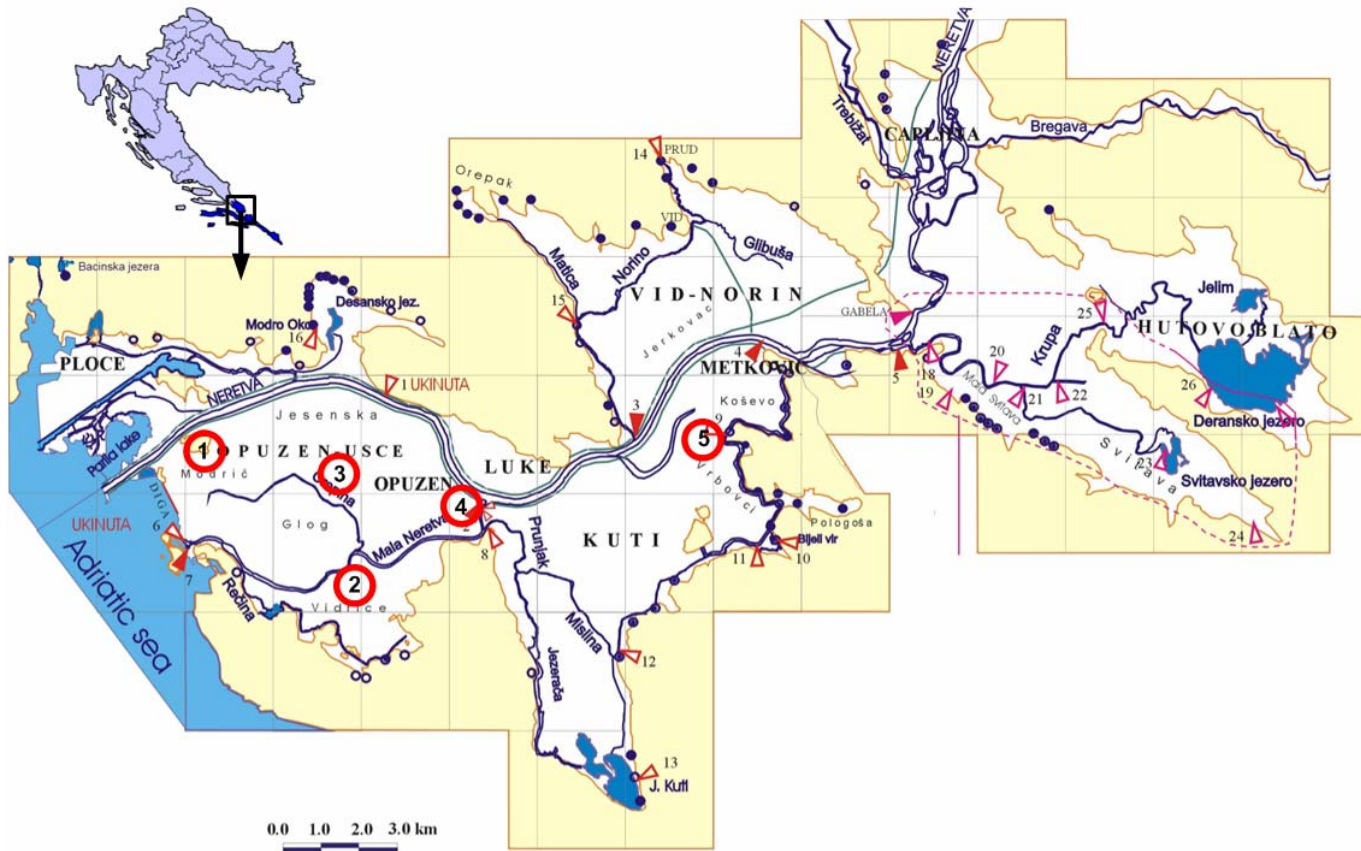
NERETVA
Trebižat
CAPLJINA
Bregava
14 PRUD
Orepak
VID
Norino
Glibuša
Matica
VID-NORIN
Bacinska jezera
Desansko jez.
Modro Oko
16
15
Jerkovac
GABELA
25
Jelim
HUTOVO BLATO
PLOCE
1 UKINUTA
4
METKOVIC
5
18
20
Krupa
NERETVA
Jesenska
3
19
Mala Svitava
21
22
26
Deransko jezero
Parila lake
1
OPUZEN USCE
3
Crna
OPUZEN
LUKE
9
Koševo
5
Vrbovci
Modrič
23
Svitava
Svitavsko jezero
DIGA
UKINUTA
6
Glog
4
Mala Neretva
Prunjak
KUTI
Pologoša
Bijeli vir
7
8
11
10
24
Rečina
2
Vidrice
Misilna
Jezerača
12
Adriatic sea
13
J. Kuti
0.0 1.0 2.0 3.0 km